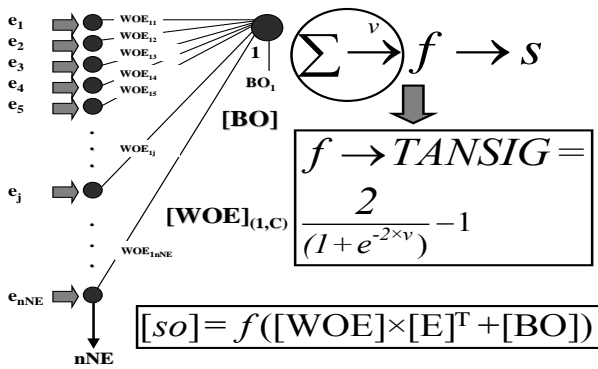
$e_1$
$e_2$
$e_3$
$e_4$
$e_5$
$e_j$
$e_{nNE}$

$WOE_{11}$
$WOE_{12}$
$WOE_{13}$
$WOE_{14}$
$WOE_{15}$
$WOE_{1j}$
$WOE_{1nNE}$

1
$BO_1$
[BO]
$[WOE]_{(1,C)}$
nNE

$\sum \xrightarrow{v} f \rightarrow s$

$f \rightarrow TANSIG = \frac{2}{(1+e^{-2\times v})} - 1$

$[so] = f([WOE]\times[E]^T + [BO])$